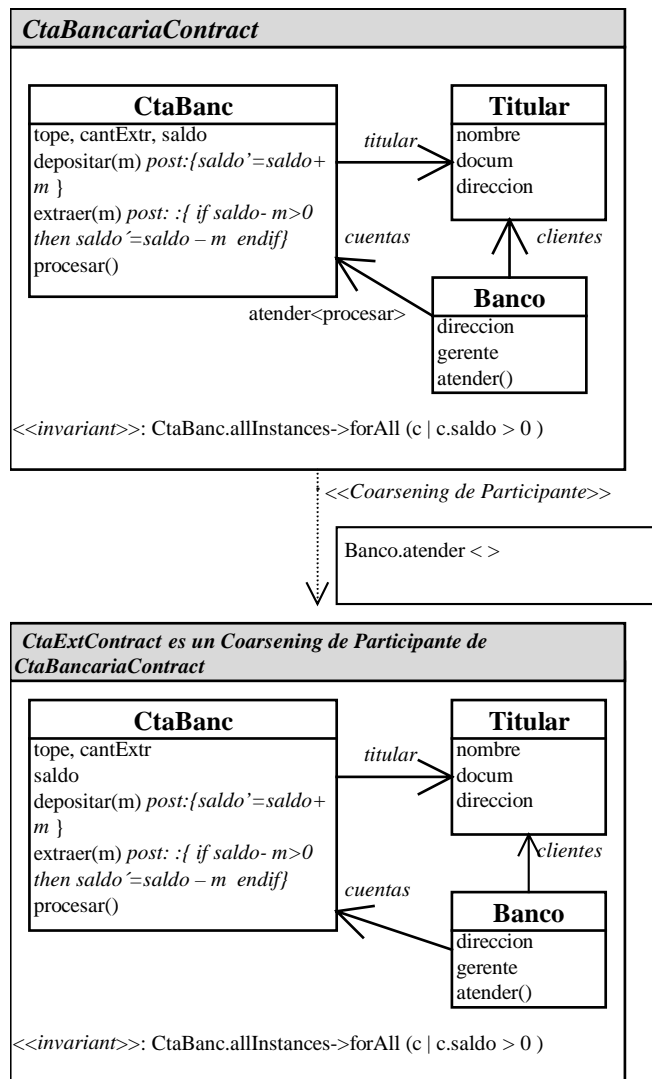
CtaBancariaContract

CtaBanc
tope, cantExtr, saldo
depositar(m) post:{saldo'=saldo+ m }
extraer(m) post: :{ if saldo- m>0 then saldo´=saldo – m endif}
procesar()

titular

Titular
nombre
docum
direccion

cuentas

clientes

Banco
direccion
gerente
atender()

atender<procesar>

<<invariant>>: CtaBanc.allInstances->forAll (c | c.saldo > 0 )

<<Coarsening de Participante>>

Banco.atender < >

CtaExtContract es un Coarsening de Participante de CtaBancariaContract

CtaBanc
tope, cantExtr
saldo
depositar(m) post:{saldo'=saldo+ m }
extraer(m) post: :{ if saldo- m>0 then saldo´=saldo – m endif}
procesar()

titular

Titular
nombre
docum
direccion

clientes

cuentas

Banco
direccion
gerente
atender()

<<invariant>>: CtaBanc.allInstances->forAll (c | c.saldo > 0 )